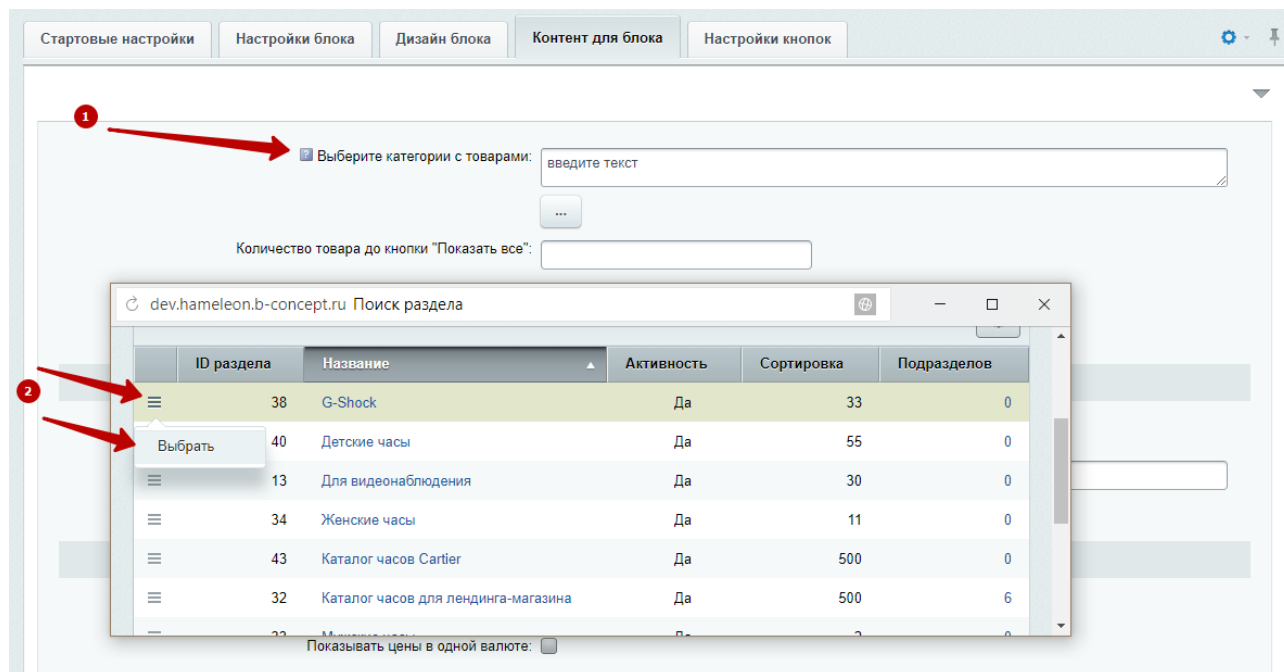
Стартовые настройки | Настройки блока | Дизайн блока | Контент для блока | Настройки кнопок

1

Выберите категории с товарами: введите текст

...

Количество товара до кнопки "Показать все":

dev.hameleon.b-concept.ru Поиск раздела

2

| | ID раздела | Название | Активность | Сортировка | Подразделов |
|---|---|---|---|---|---|
| | 38 | G-Shock | Да | 33 | 0 |
| Выбрать | 40 | Детские часы | Да | 55 | 0 |
| | 13 | Для видеонаблюдения | Да | 30 | 0 |
| | 34 | Женские часы | Да | 11 | 0 |
| | 43 | Каталог часов Cartier | Да | 500 | 0 |
| | 32 | Каталог часов для лендинга-магазина | Да | 500 | 6 |
| | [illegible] | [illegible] | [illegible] | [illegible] | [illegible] |

Показывать цены в одной валюте: